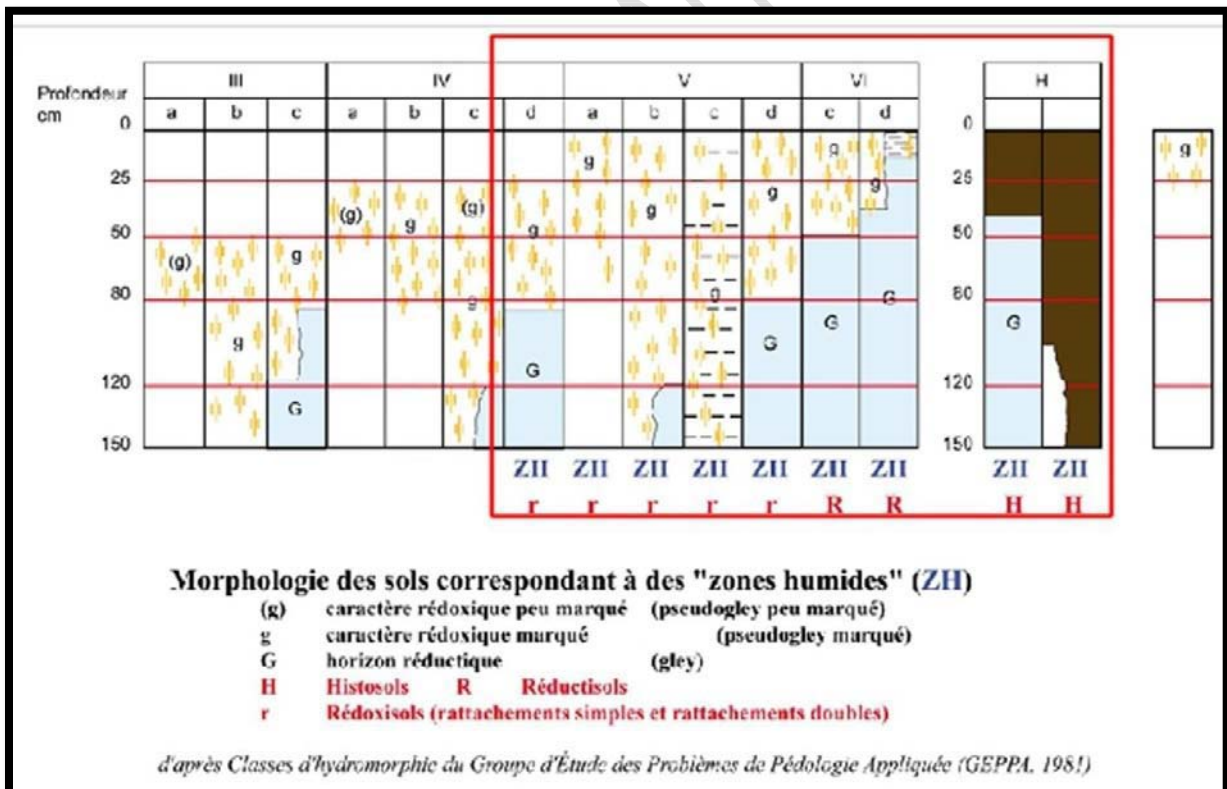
| | III | | | IV | | | | V | | | | VI | | | H | |
|---|---|---|---|---|---|---|---|---|---|---|---|---|---|---|---|---|
| Profondeur cm | a | b | c | a | b | c | d | a | b | c | d | c | d | | | |

0
25
50
80
120
150

(g) g g G (g) g (g) g g g g g g g G G G G G G

ZH r ZH r ZH r ZH r ZH r ZH R ZH R ZH H ZH H

Morphologie des sols correspondant à des "zones humides" (ZH)
(g) caractère rédoxique peu marqué (pseudogley peu marqué)
g caractère rédoxique marqué (pseudogley marqué)
G horizon réductique (gley)
H Histosols R Réductisols
r Rédoxisols (rattachements simples et rattachements doubles)

d'après Classes d'hydromorphie du Groupe d'Étude des Problèmes de Pédologie Appliquée (GEPPA, 1981)